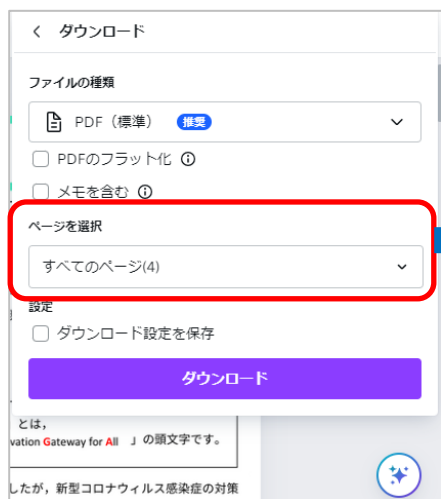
く ダウンロード

ファイルの種類

PDF（標準） 推奨

PDFのフラット化 ⓘ

メモを含む ⓘ

ページを選択

すべてのページ(4)

設定

ダウンロード設定を保存

ダウンロード

とは，

vation Gateway for All 」の頭文字です。

したが，新型コロナウィルス感染症の対策